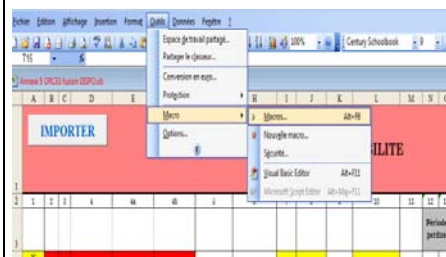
Fichier Edition Affichage Insertion Format Outils Données Fenêtre ?

T15

Annexe 5 ORCSS fusion DISPO.xls

A B C D E F G H I J K L M N

IMPORTER

ILITE

Espace de travail partagé...
Partager le classeur...
Conversion en euro...
Protection
Macro
Options...

Macros... Alt+F8
Nouvelle macro...
Sécurité...
Visual Basic Editor Alt+F11
Microsoft Script Editor Alt+Maj+F11

100%
Century Schoolbook
9

1 2 3 4 4a 4b 10 11 12

Période
perda